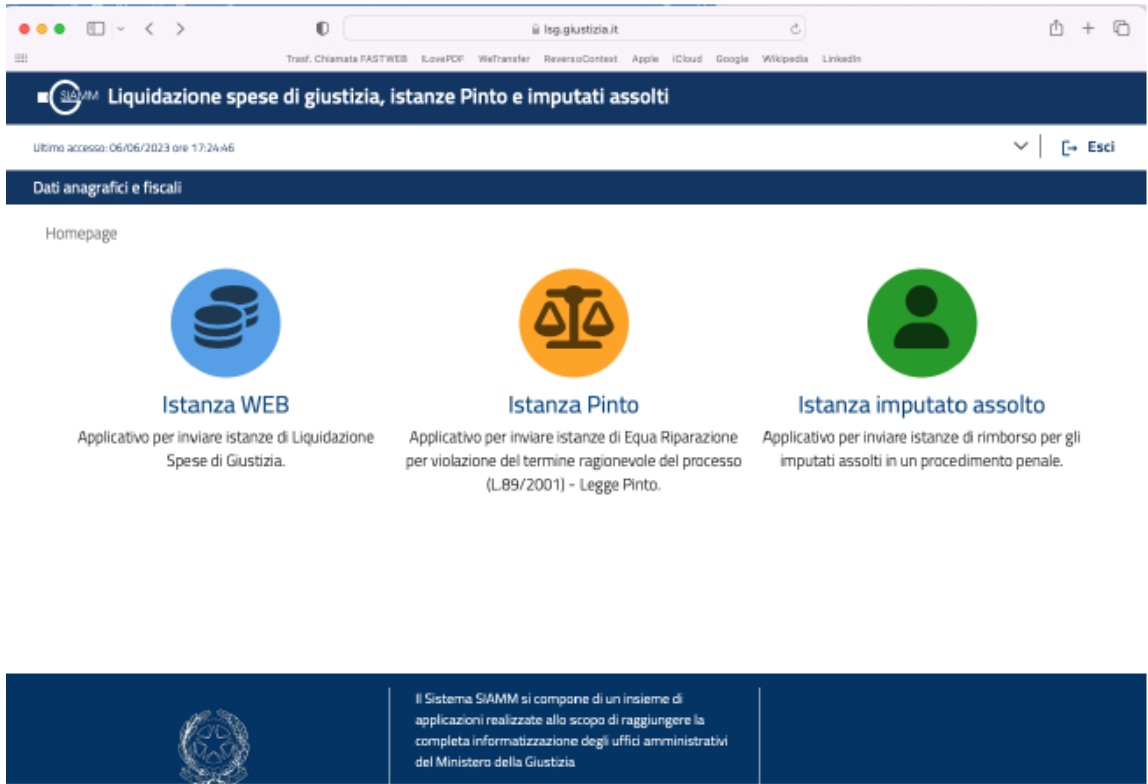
lsg.giustizia.it

Trasf. Chiamata FASTWEB iLovePDF WeTransfer ReversoContext Apple iCloud Google Wikipedia LinkedIn

SIAMM Liquidazione spese di giustizia, istanze Pinto e imputati assolti

Ultimo accesso: 06/06/2023 ore 17:24:46

Esci

Dati anagrafici e fiscali

Homepage

Istanza WEB

Applicativo per inviare istanze di Liquidazione Spese di Giustizia.

Istanza Pinto

Applicativo per inviare istanze di Equa Riparazione per violazione del termine ragionevole del processo (L.89/2001) - Legge Pinto.

Istanza imputato assolto

Applicativo per inviare istanze di rimborso per gli imputati assolti in un procedimento penale.

Il Sistema SIAMM si compone di un insieme di applicazioni realizzate allo scopo di raggiungere la completa informatizzazione degli uffici amministrativi del Ministero della Giustizia